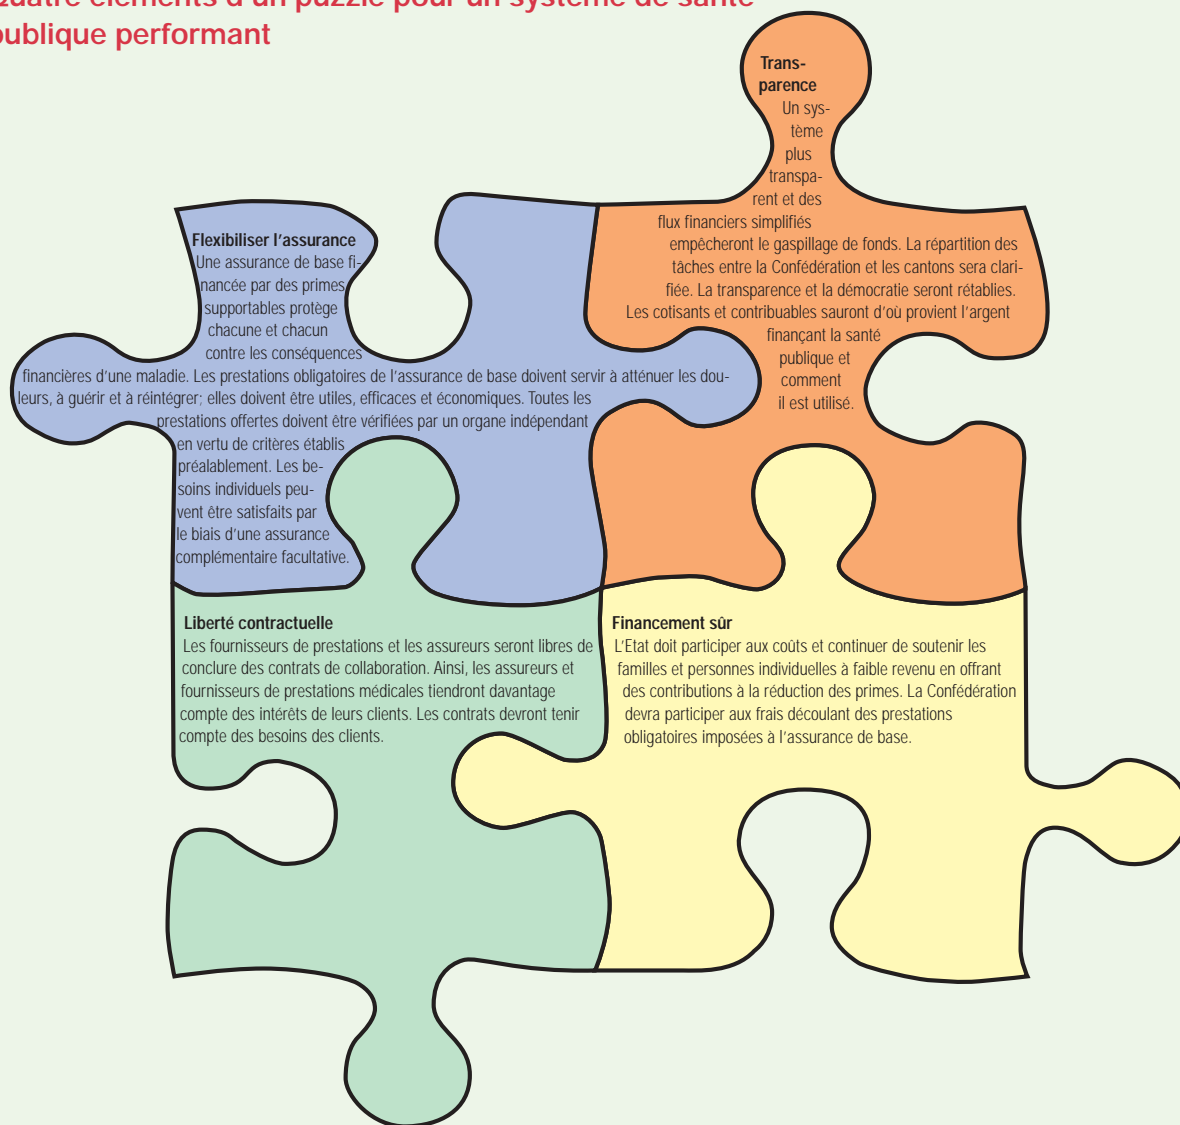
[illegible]uatre éléments d'un puzzle pour un système de santé publique performant

Flexibiliser l'assurance
Une assurance de base financée par des primes supportables protège chacune et chacun contre les conséquences financières d'une maladie. Les prestations obligatoires de l'assurance de base doivent servir à atténuer les douleurs, à guérir et à réintégrer; elles doivent être utiles, efficaces et économiques. Toutes les prestations offertes doivent être vérifiées par un organe indépendant en vertu de critères établis préalablement. Les besoins individuels peuvent être satisfaits par le biais d'une assurance complémentaire facultative.

Transparence
Un système plus transparent et des flux financiers simplifiés empêcheront le gaspillage de fonds. La répartition des tâches entre la Confédération et les cantons sera clarifiée. La transparence et la démocratie seront rétablies. Les cotisants et contribuables sauront d'où provient l'argent finançant la santé publique et comment il est utilisé.

Liberté contractuelle
Les fournisseurs de prestations et les assureurs seront libres de conclure des contrats de collaboration. Ainsi, les assureurs et fournisseurs de prestations médicales tiendront davantage compte des intérêts de leurs clients. Les contrats devront tenir compte des besoins des clients.

Financement sûr
L'Etat doit participer aux coûts et continuer de soutenir les familles et personnes individuelles à faible revenu en offrant des contributions à la réduction des primes. La Confédération devra participer aux frais découlant des prestations obligatoires imposées à l'assurance de base.